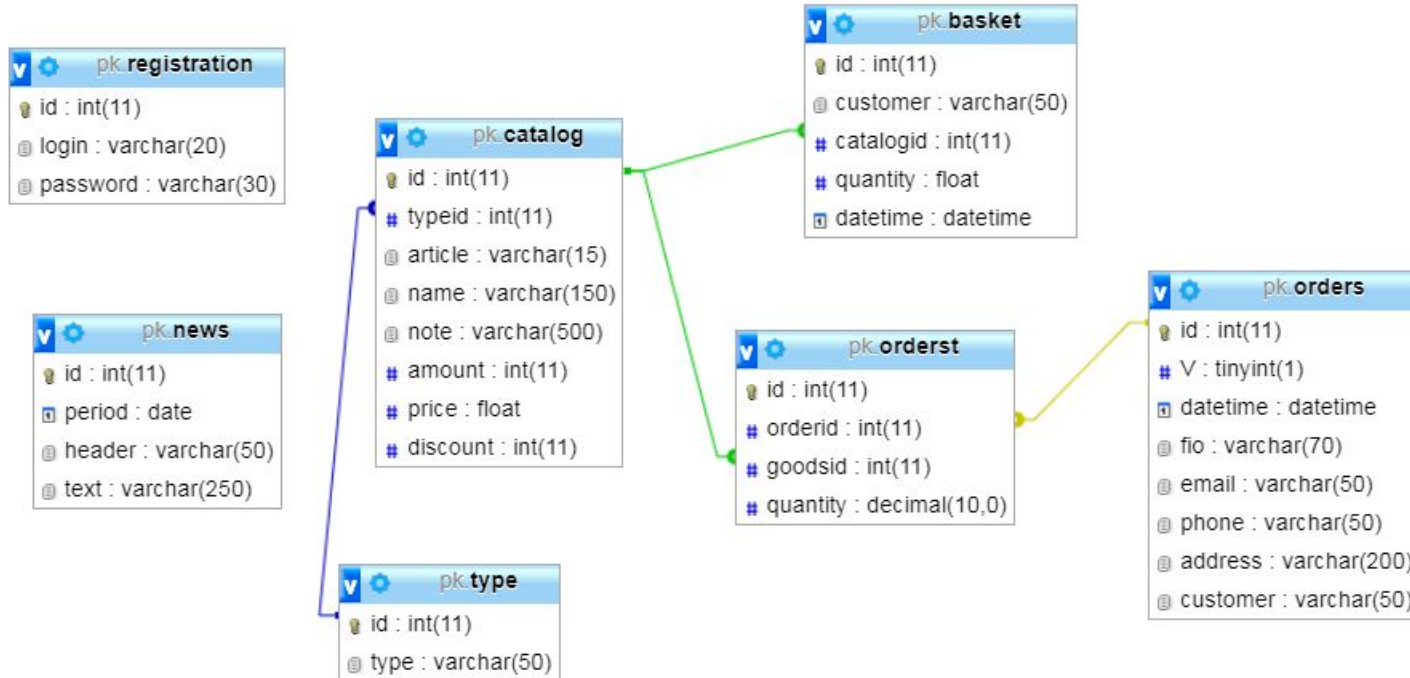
pk.registration
id : int(11)
login : varchar(20)
password : varchar(30)

pk.news
id : int(11)
period : date
header : varchar(50)
text : varchar(250)

pk.catalog
id : int(11)
typeid : int(11)
article : varchar(15)
name : varchar(150)
note : varchar(500)
amount : int(11)
price : float
discount : int(11)

pk.type
id : int(11)
type : varchar(50)

pk.basket
id : int(11)
customer : varchar(50)
catalogid : int(11)
quantity : float
datetime : datetime

pk.orderst
id : int(11)
orderid : int(11)
goodsid : int(11)
quantity : decimal(10,0)

pk.orders
id : int(11)
V : tinyint(1)
datetime : datetime
fio : varchar(70)
email : varchar(50)
phone : varchar(50)
address : varchar(200)
customer : varchar(50)